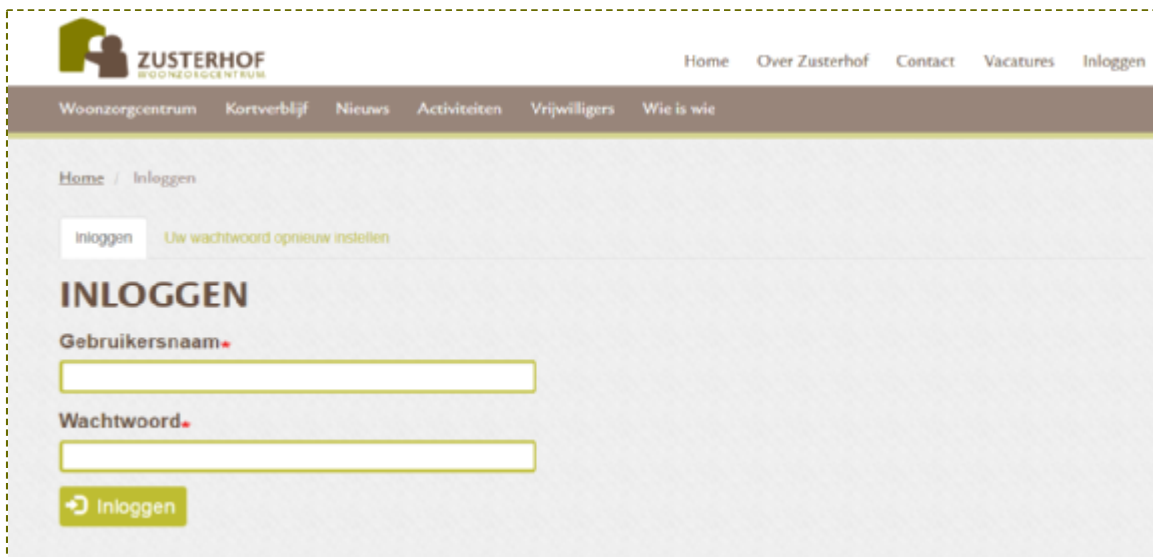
ZUSTERHOF
WOONZORGCENTRUM

Home Over Zusterhof Contact Vacatures Inloggen

Woonzorgcentrum Kortverblijf Nieuws Activiteiten Vrijwilligers Wie is wie

Home / Inloggen

Inloggen Uw wachtwoord opnieuw instellen

INLOGGEN

Gebruikersnaam*

Wachtwoord*

Inloggen